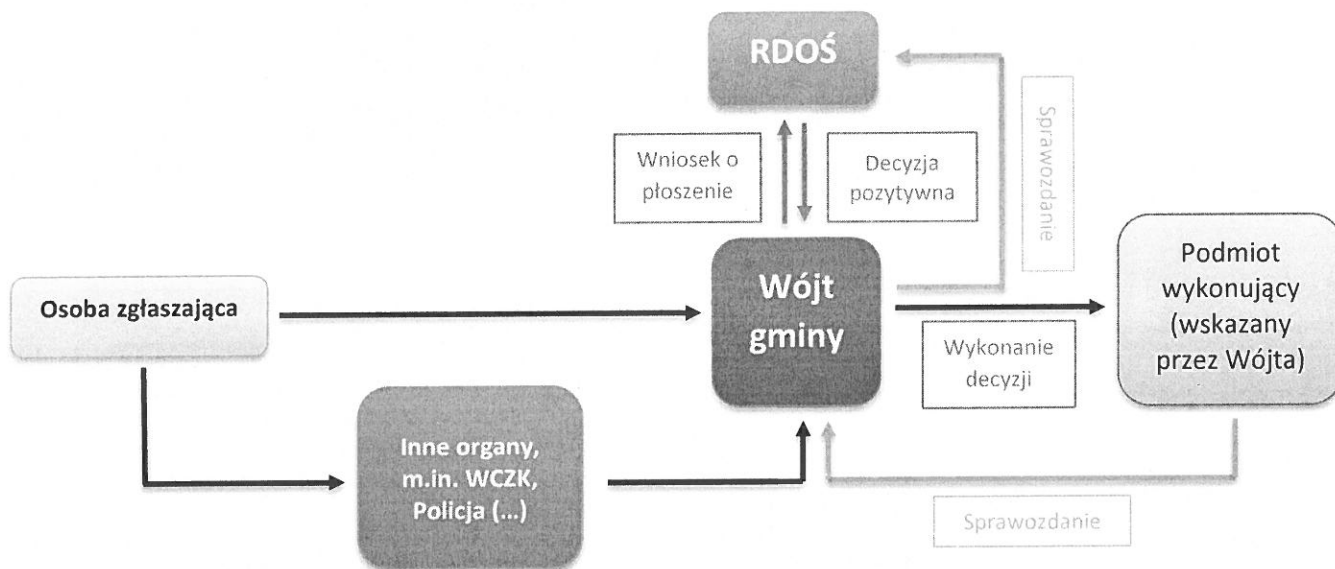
RDOŚ

Wniosek o płoszenie

Decyzja pozytywna

Sprawozdanie

Osoba zgłaszająca

Wójt gminy

Podmiot wykonujący (wskazany przez Wójta)

Wykonanie decyzji

Inne organy, m.in. WCZK, Policja (...)

Sprawozdanie